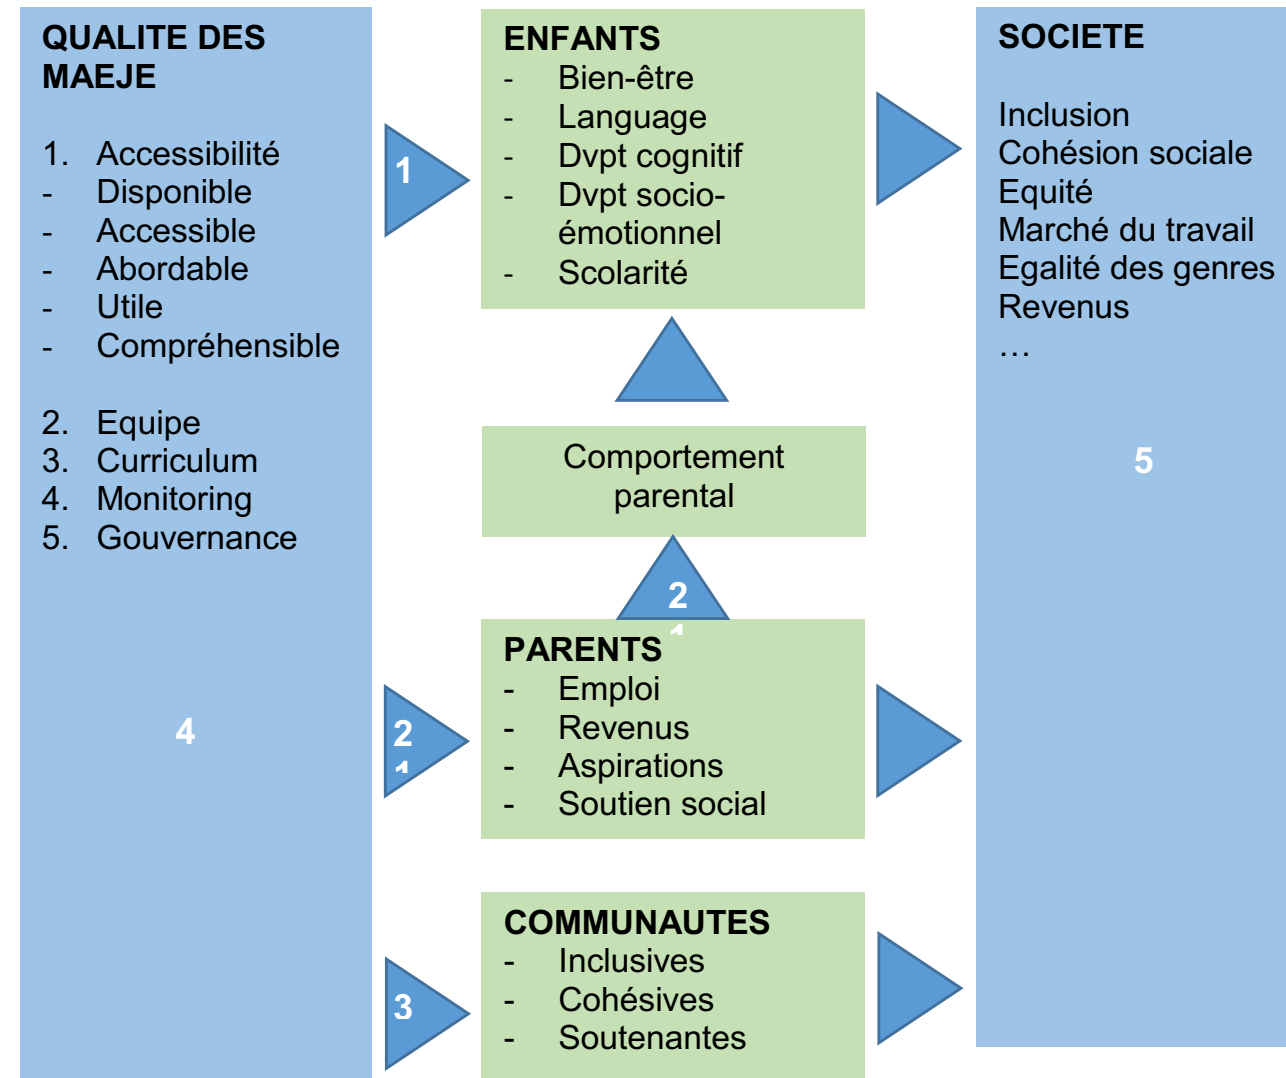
QUALITE DES MAEJE

1. Accessibilité
- Disponible
- Accessible
- Abordable
- Utile
- Compréhensible

2. Equipe
3. Curriculum
4. Monitoring
5. Gouvernance

4

1

2

3

ENFANTS
- Bien-être
- Language
- Dvpt cognitif
- Dvpt socio-émotionnel
- Scolarité

Comportement parental

2

PARENTS
- Emploi
- Revenus
- Aspirations
- Soutien social

COMMUNAUTES
- Inclusives
- Cohésives
- Soutenantes

SOCIETE

Inclusion
Cohésion sociale
Equité
Marché du travail
Egalité des genres
Revenus
…

5